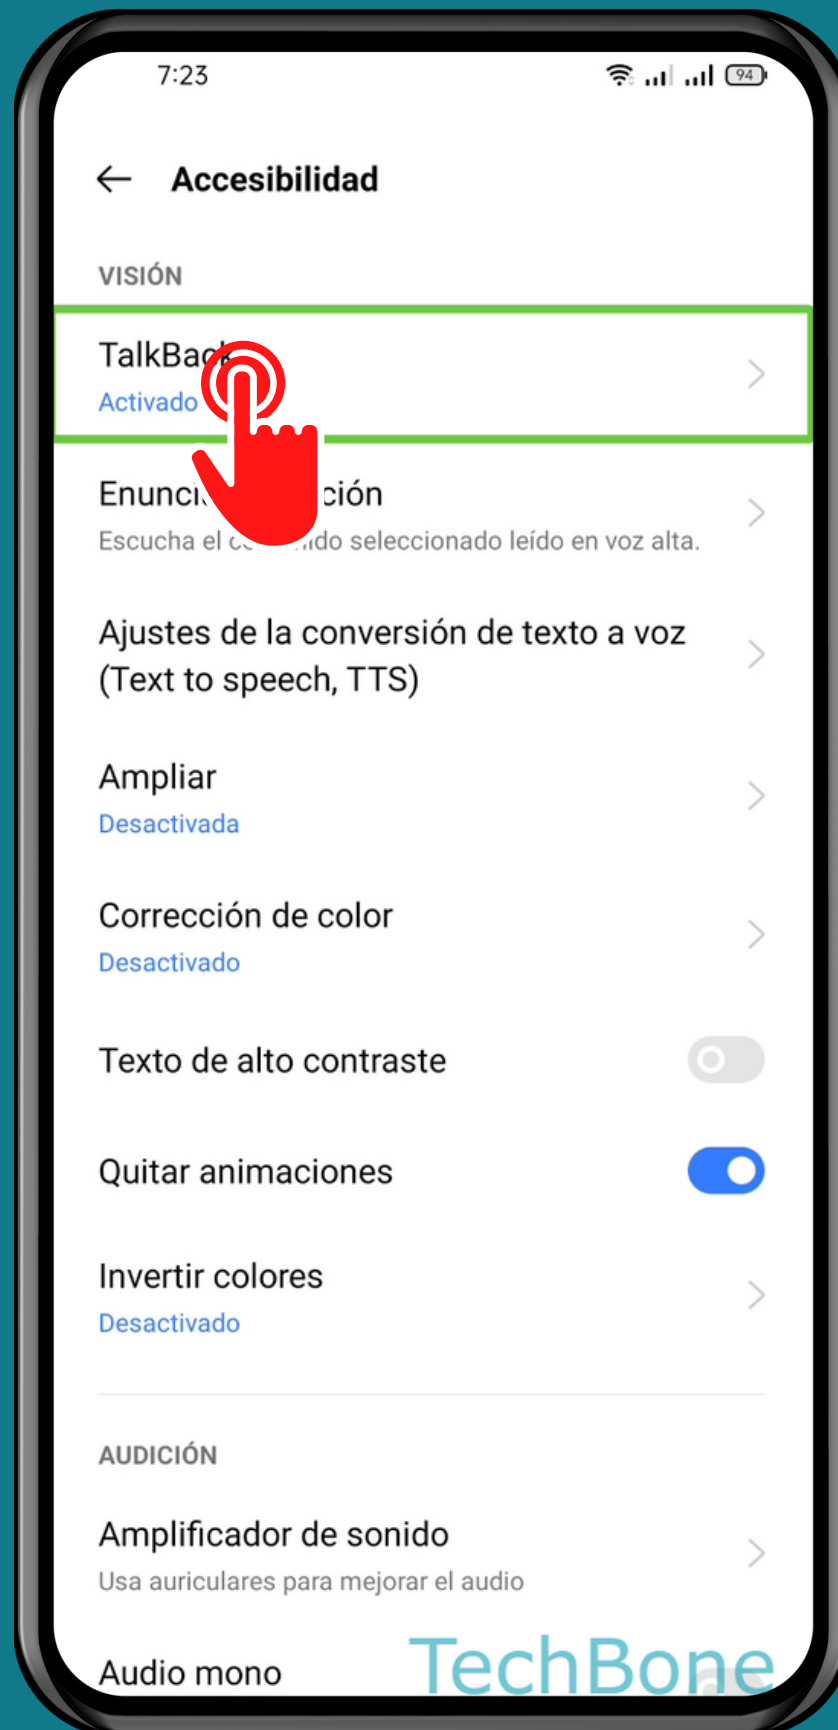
7:23

94

Accesibilidad

VISIÓN

TalkBac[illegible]
Activado

Enunci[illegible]ción
Escucha el c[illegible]ido seleccionado leído en voz alta.

Ajustes de la conversión de texto a voz (Text to speech, TTS)

Ampliar
Desactivada

Corrección de color
Desactivado

Texto de alto contraste

Quitar animaciones

Invertir colores
Desactivado

AUDICIÓN

Amplificador de sonido
Usa auriculares para mejorar el audio

Audio mono

TechBone